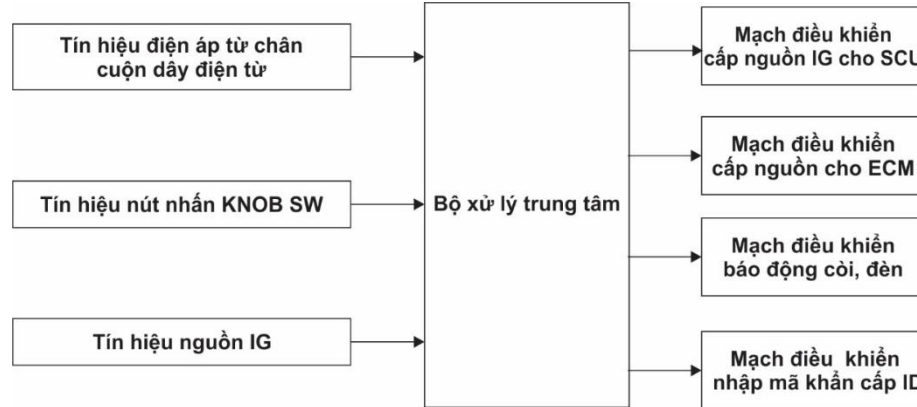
Tín hiệu điện áp từ chân cuộn dây điện từ

Tín hiệu nút nhấn KNOB SW

Tín hiệu nguồn IG

Bộ xử lý trung tâm

Mạch điều khiển cấp nguồn IG cho SCU

Mạch điều khiển cấp nguồn cho ECM

Mạch điều khiển báo động còi, đèn

Mạch điều khiển nhập mã khẩn cấp ID